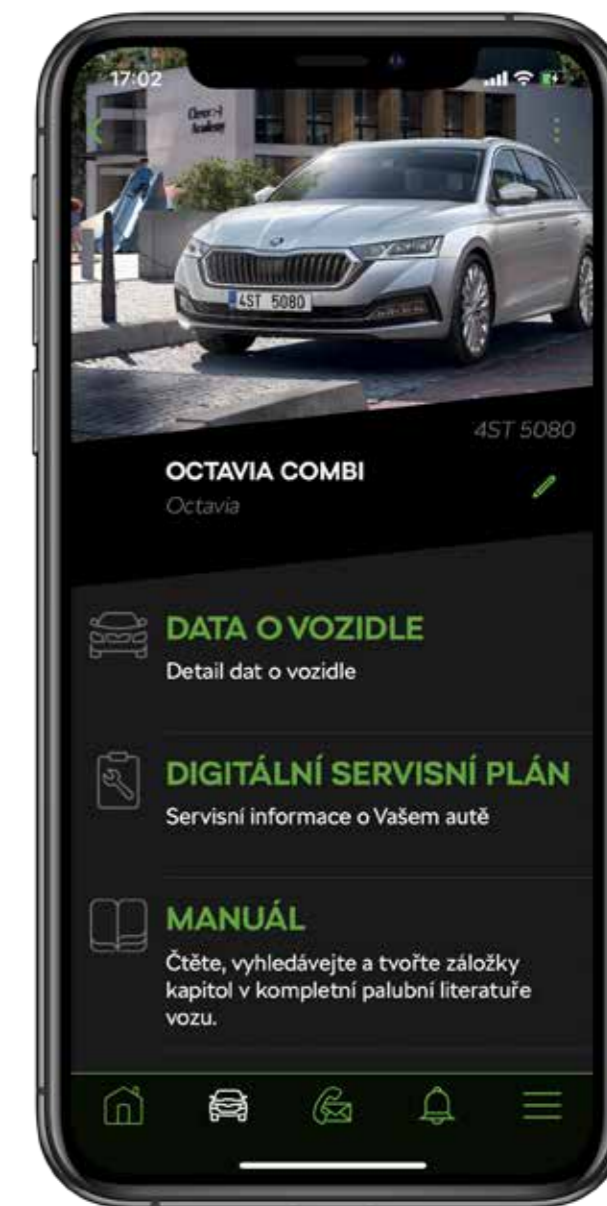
17:02

4ST 5080

4ST 5080

OCTAVIA COMBI
Octavia

DATA O VOZIDLE
Detail dat o vozidle

DIGITÁLNÍ SERVISNÍ PLÁN
Servisní informace o Vašem autě

MANUÁL
Čtěte, vyhledávejte a tvořte záložky kapitol v kompletní palubní literatuře vozu.